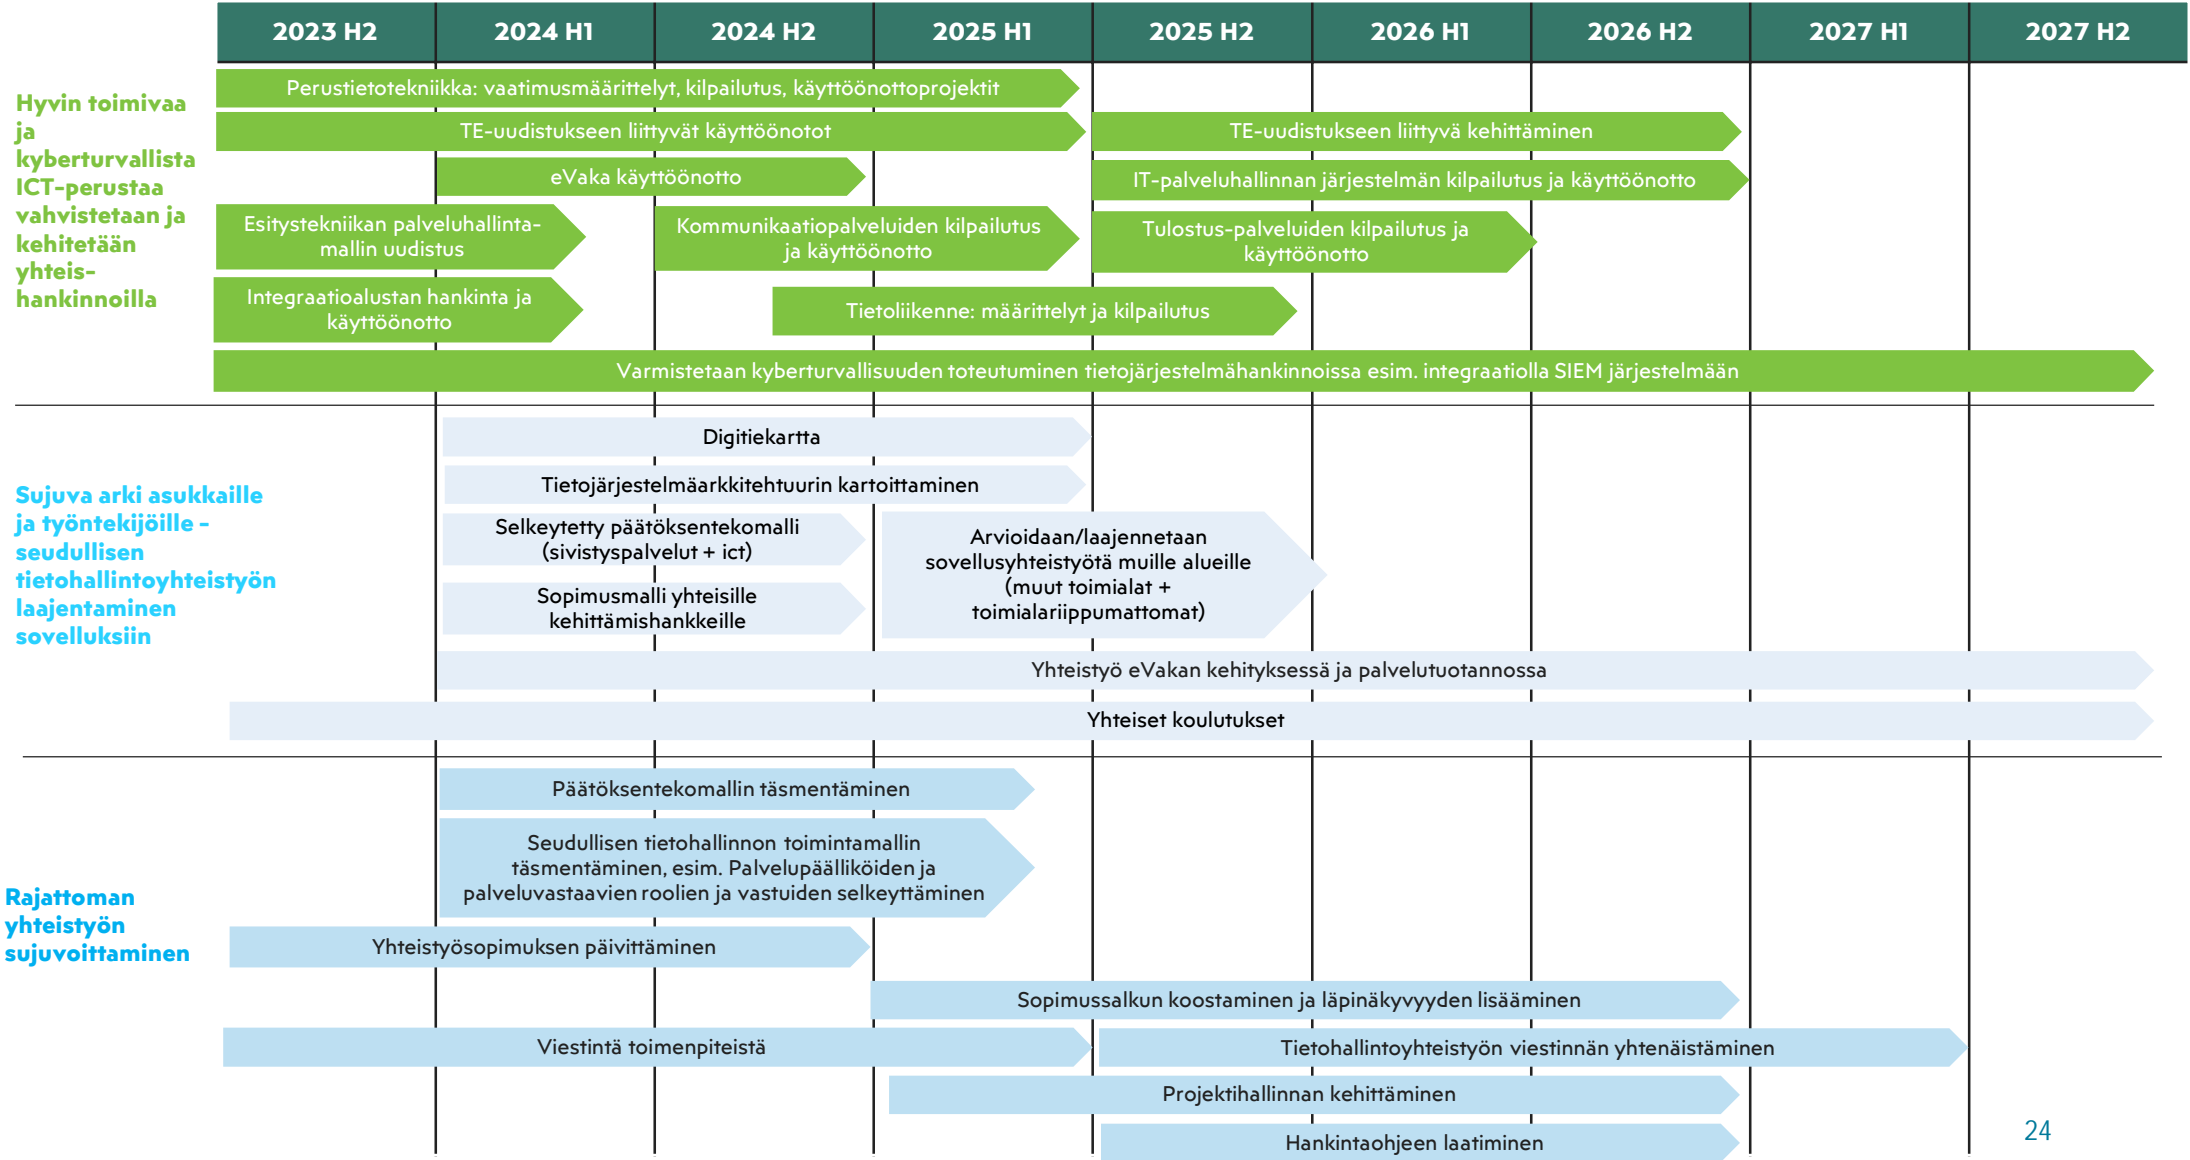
| 2023 H2 | 2024 H1 | 2024 H2 | 2025 H1 | 2025 H2 | 2026 H1 | 2026 H2 | 2027 H1 | 2027 H2 |
|---|---|---|---|---|---|---|---|---|

Hyvin toimivaa ja kyberturvallista ICT-perustaa vahvistetaan ja kehitetään yhteishankinnoilla

Perustietotekniikka: vaatimusmäärittelyt, kilpailutus, käyttöönottoprojektit

TE-uudistukseen liittyvät käyttöönotot

TE-uudistukseen liittyvä kehittäminen

eVaka käyttöönotto

IT-palveluhallinnan järjestelmän kilpailutus ja käyttöönotto

Esitystekniikan palveluhallintamallin uudistus

Kommunikaatiopalveluiden kilpailutus ja käyttöönotto

Tulostus-palveluiden kilpailutus ja käyttöönotto

Integraatioalustan hankinta ja käyttöönotto

Tietoliikenne: määrittelyt ja kilpailutus

Varmistetaan kyberturvallisuuden toteutuminen tietojärjestelmähankinnoissa esim. integraatiolla SIEM järjestelmään

Sujuva arki asukkaille ja työntekijöille - seudullisen tietohallintoyhteistyön laajentaminen sovelluksiin

Digitiekartta

Tietojärjestelmäarkkitehtuurin kartoittaminen

Selkeytetty päätöksentekomalli (sivistyspalvelut + ict)

Arvioidaan/laajennetaan sovellusyhteistyötä muille alueille (muut toimialat + toimialariippumattomat)

Sopimusmalli yhteisille kehittämishankkeille

Yhteistyö eVakan kehityksessä ja palvelutuotannossa

Yhteiset koulutukset

Rajattoman yhteistyön sujuvoittaminen

Päätöksentekomallin täsmentäminen

Seudullisen tietohallinnon toimintamallin täsmentäminen, esim. Palvelupäälliköiden ja palveluvastaavien roolien ja vastuiden selkeyttäminen

Yhteistyösopimuksen päivittäminen

Sopimussalkun koostaminen ja läpinäkyvyyden lisääminen

Viestintä toimenpiteistä

Tietohallintoyhteistyön viestinnän yhtenäistäminen

Projektihallinnan kehittäminen

Hankintaohjeen laatiminen

24